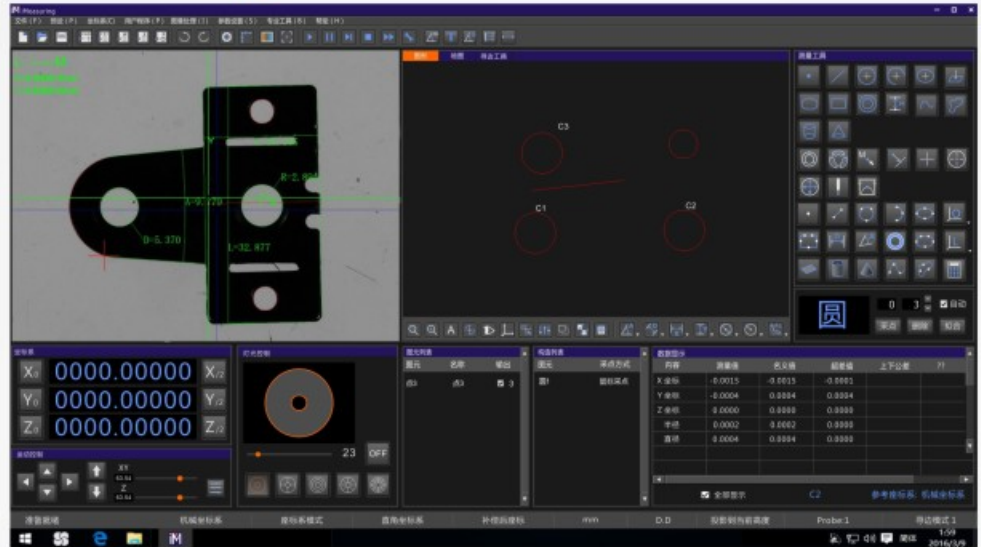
iM-Measuring

文件(F) 编辑(E) 坐标系(C) 用户程序(P) 图像处理(I) 参数设置(S) 专业工具(B) 帮助(H)

R=2.860
A=0.270
D=5.370
L=32.877

C3
C1
C2

测量工具

圆

0 3 自动

X0 0000.00000 X/2
Y0 0000.00000 Y/2
Z0 0000.00000 Z/2

23 OFF

XY
Z

点3 点3 3

圆1

| 列表 | 测量值 | 名义值 | 超差值 | 上下公差 |
|---|---|---|---|---|
| X坐标 | -0.0015 | -0.0015 | -0.0001 | |
| Y坐标 | -0.0004 | 0.0004 | 0.0004 | |
| Z坐标 | 0.0000 | 0.0000 | 0.0000 | |
| 半径 | 0.0002 | 0.0002 | 0.0000 | |
| 直径 | 0.0004 | 0.0004 | 0.0000 | |

全部显示 C2 参考坐标系 机械坐标系

机械坐标系 mm D:D Probe:1

1:59
2016/3/9